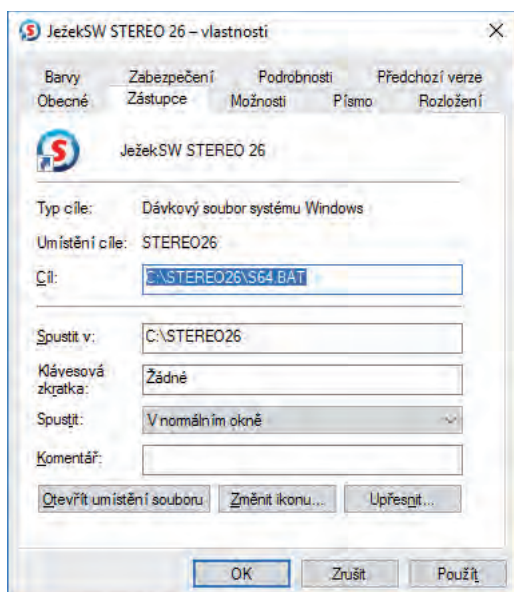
JežekSW STEREO 26 – vlastnosti

×

Barvy
Zabezpečení
Podrobnosti
Předchozí verze
Obecné
Zástupce
Možnosti
Písmo
Rozložení

JežekSW STEREO 26

Typ cíle: Dávkový soubor systému Windows

Umístění cíle: STEREO26

Cíl: C:\STEREO26\S64.BAT

Spustit v: C:\STEREO26

Klávesová zkratka: Žádné

Spustit: V normálním okně

Komentář:

Otevřít umístění souboru
Změnit ikonu...
Upřesnit...

OK
Zrušit
Použít